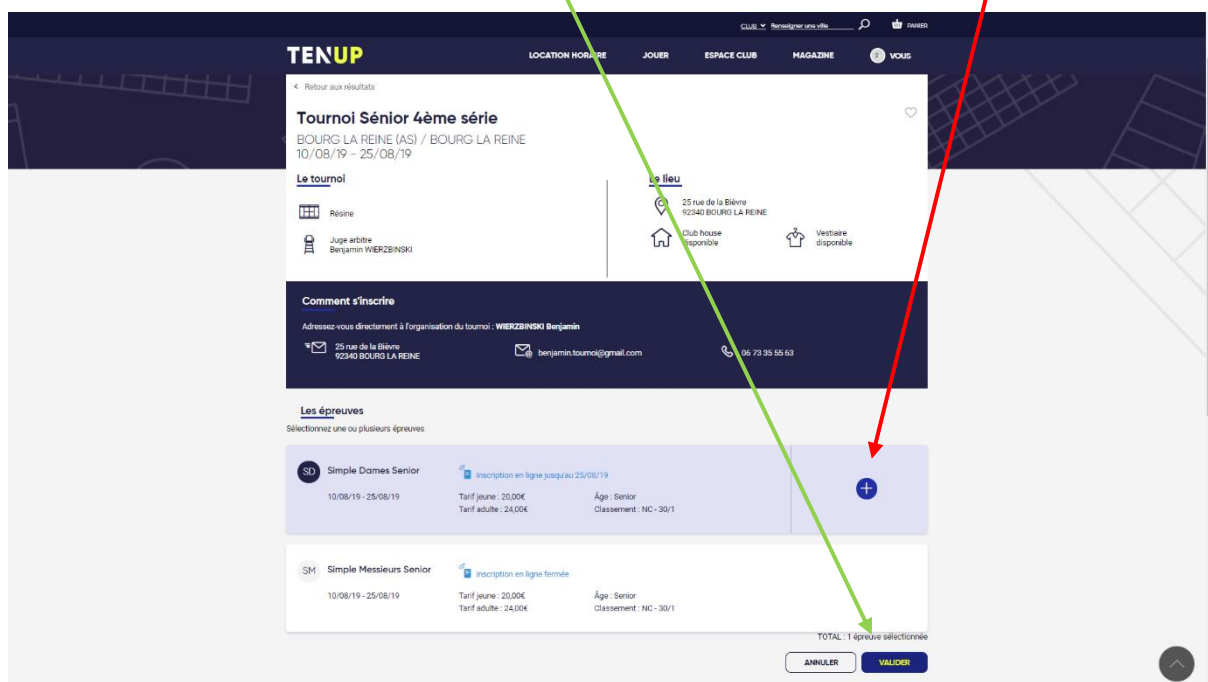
CLUB Renseigner une ville PANIER

TENUP

LOCATION HORAIRE JOUER ESPACE CLUB MAGAZINE VOUS

< Retour aux résultats

Tournoi Sénior 4ème série

BOURG LA REINE (AS) / BOURG LA REINE
10/08/19 - 25/08/19

Le tournoi

Résine

Juge arbitre
Benjamin WIERZBINSKI

Le lieu

25 rue de la Bièvre
92340 BOURG LA REINE

Club house disponible

Vestiaire disponible

Comment s'inscrire

Adressez-vous directement à l'organisation du tournoi : WIERZBINSKI Benjamin

25 rue de la Bièvre
92340 BOURG LA REINE

benjamin.tournoi@gmail.com

06 73 35 55 63

Les épreuves

Sélectionnez une ou plusieurs épreuves

SD Simple Dames Senior

Inscription en ligne jusqu'au 25/08/19

10/08/19 - 25/08/19

Tarif jeune : 20,00€
Tarif adulte : 24,00€

Âge : Senior
Classement : NC - 30/1

SM Simple Messieurs Senior

Inscription en ligne fermée

10/08/19 - 25/08/19

Tarif jeune : 20,00€
Tarif adulte : 24,00€

Âge : Senior
Classement : NC - 30/1

TOTAL : 1 épreuve sélectionnée

ANNULER VALIDER